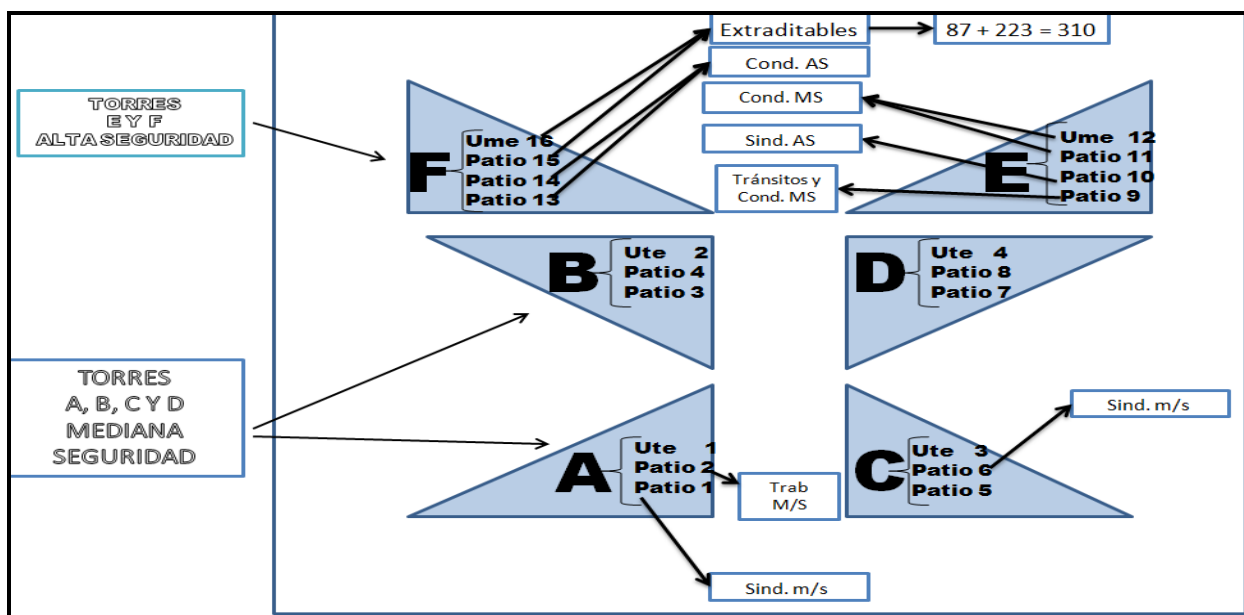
TORRES
E Y F
ALTA SEGURIDAD

Extraditables

87 + 223 = 310

Cond. AS

Cond. MS

Sind. AS

Tránsitos y Cond. MS

F
Ume 16
Patio 15
Patio 14
Patio 13

E
Ume 12
Patio 11
Patio 10
Patio 9

B
Ute 2
Patio 4
Patio 3

D
Ute 4
Patio 8
Patio 7

TORRES
A, B, C Y D
MEDIANA
SEGURIDAD

Sind. m/s

A
Ute 1
Patio 2
Patio 1

Trab
M/S

C
Ute 3
Patio 6
Patio 5

Sind. m/s